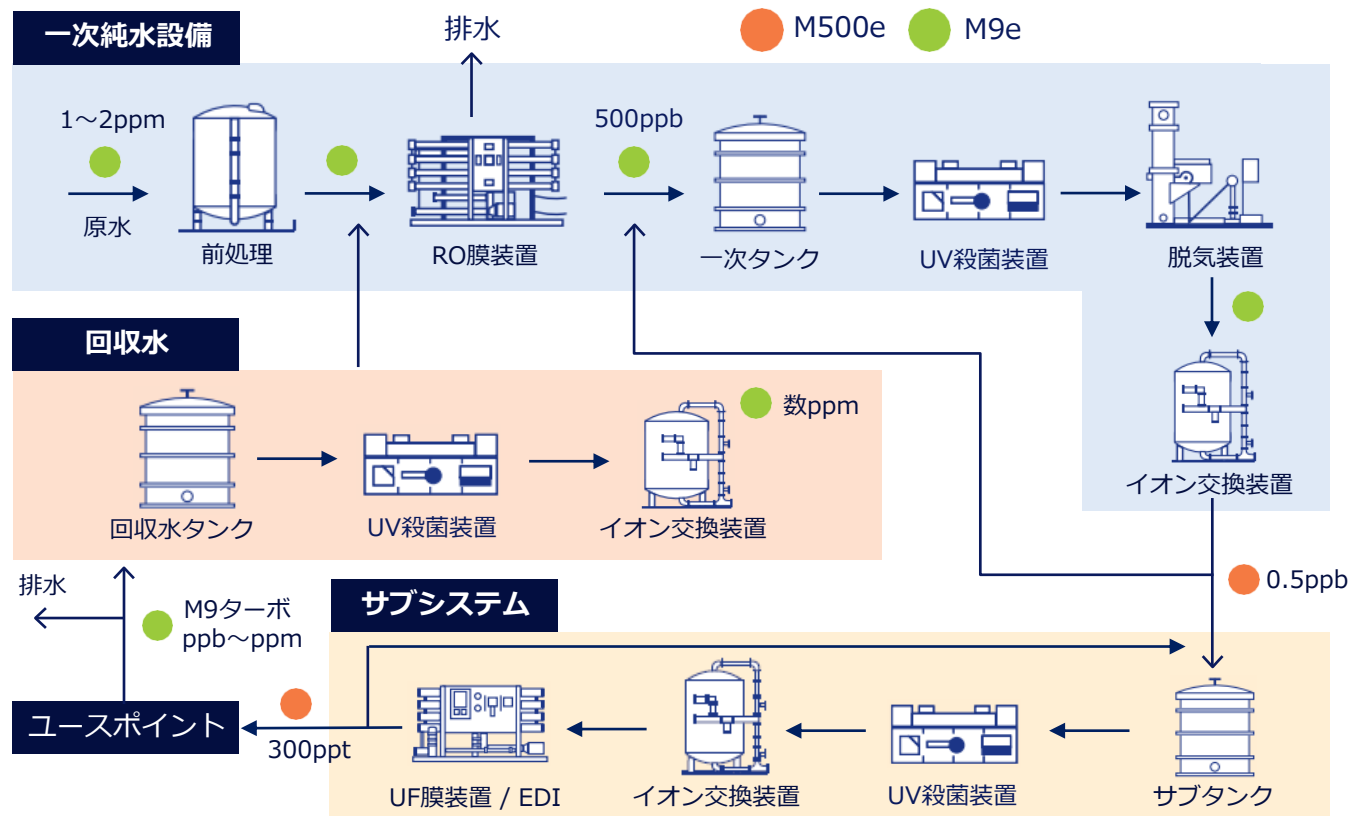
一次純水設備

排水

M500e M9e

1～2ppm

原水

前処理

RO膜装置

500ppb

一次タンク

UV殺菌装置

脱気装置

回収水

数ppm

回収水タンク

UV殺菌装置

イオン交換装置

イオン交換装置

0.5ppb

排水

M9ターボ
ppb～ppm

サブシステム

ユースポイント

300ppt

UF膜装置 / EDI

イオン交換装置

UV殺菌装置

サブタンク